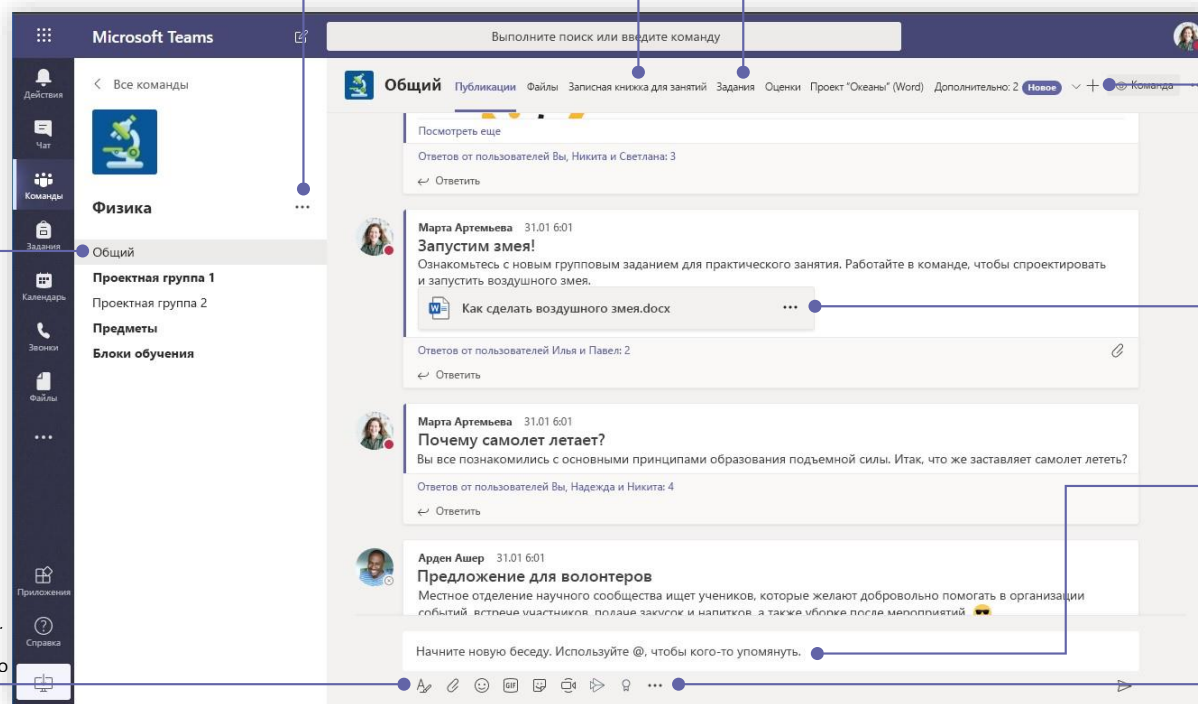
Microsoft Teams

Выполните поиск или введите команду

Действия
Чат
Команды
Задания
Календарь
Звонки
Файлы
...
Приложения
Справка

< Все команды

Физика ...

Общий
Проектная группа 1
Проектная группа 2
Предметы
Блоки обучения

Общий Публикации Файлы Записная книжка для занятий Задания Оценки Проект "Океаны" (Word) Дополнительно: 2 Новое + Команда

Посмотреть еще
Ответов от пользователей Вы, Никита и Светлана: 3
Ответить

Марта Артемьева 31.01 6:01
Запустим змея!
Ознакомьтесь с новым групповым заданием для практического занятия. Работайте в команде, чтобы спроектировать и запустить воздушного змея.
Как сделать воздушного змея.docx ...
Ответов от пользователей Илья и Павел: 2
Ответить

Марта Артемьева 31.01 6:01
Почему самолет летает?
Вы все познакомились с основными принципами образования подъемной силы. Итак, что же заставляет самолет лететь?
Ответов от пользователей Вы, Надежда и Никита: 4
Ответить

Арден Ашер 31.01 6:01
Предложение для волонтеров
Местное отделение научного сообщества ищет учеников, которые желают добровольно помогать в организации событий, встрече участников, подаче закусок и напитков, а также уборке после мероприятий

Начните новую беседу. Используйте @, чтобы кого-то упомянуть.

GIF ...